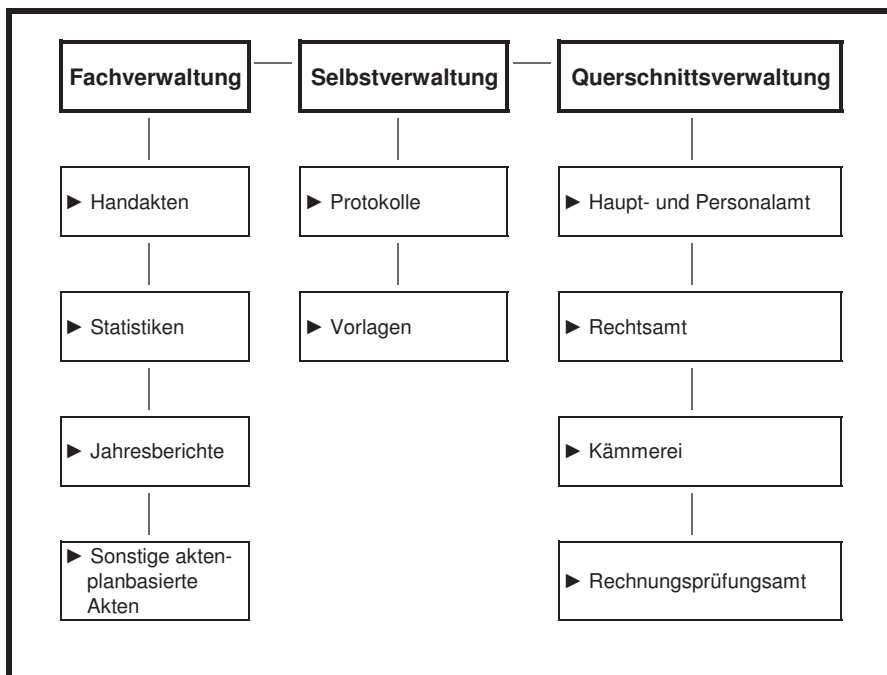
Fachverwaltung

► Handakten

► Statistiken

► Jahresberichte

► Sonstige aktenplanbasierte Akten

Selbstverwaltung

► Protokolle

► Vorlagen

Querschnittsverwaltung

► Haupt- und Personalamt

► Rechtsamt

► Kämmerei

► Rechnungsprüfungsamt